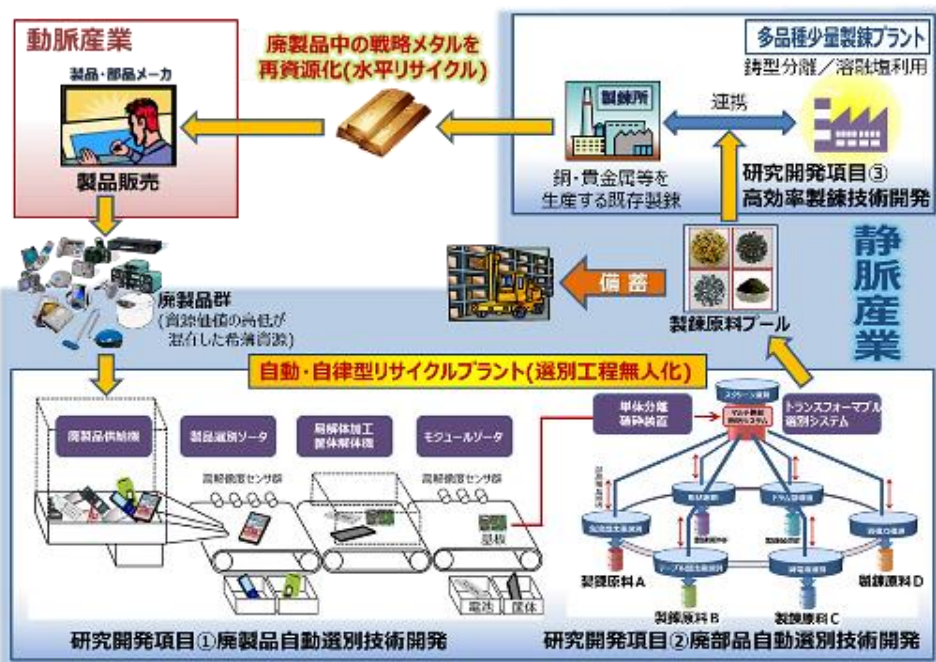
動脈産業

製品・部品メーカ

製品販売

廃製品中の戦略メタルを再資源化(水平リサイクル)

多品種少量製錬プラント
鋳型分離／溶融塩利用

製錬所

連携

銅・貴金属等を生産する既存製錬

研究開発項目③
高効率製錬技術開発

静脈産業

備蓄

製錬原料プール

廃製品群
(資源価値の高低が混在した希薄資源)

自動・自律型リサイクルプラント(選別工程無人化)

廃製品供給機

製品選別ソータ

易解体加工
筐体解体機

モジュールソータ

高精度センサ部

高精度センサ部

基板

電池

筐体

単体分離
破砕装置

トランスフォーマブル選別システム

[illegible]

製錬原料A

製錬原料B

製錬原料C

製錬原料D

研究開発項目①廃製品自動選別技術開発

研究開発項目②廃部品自動選別技術開発